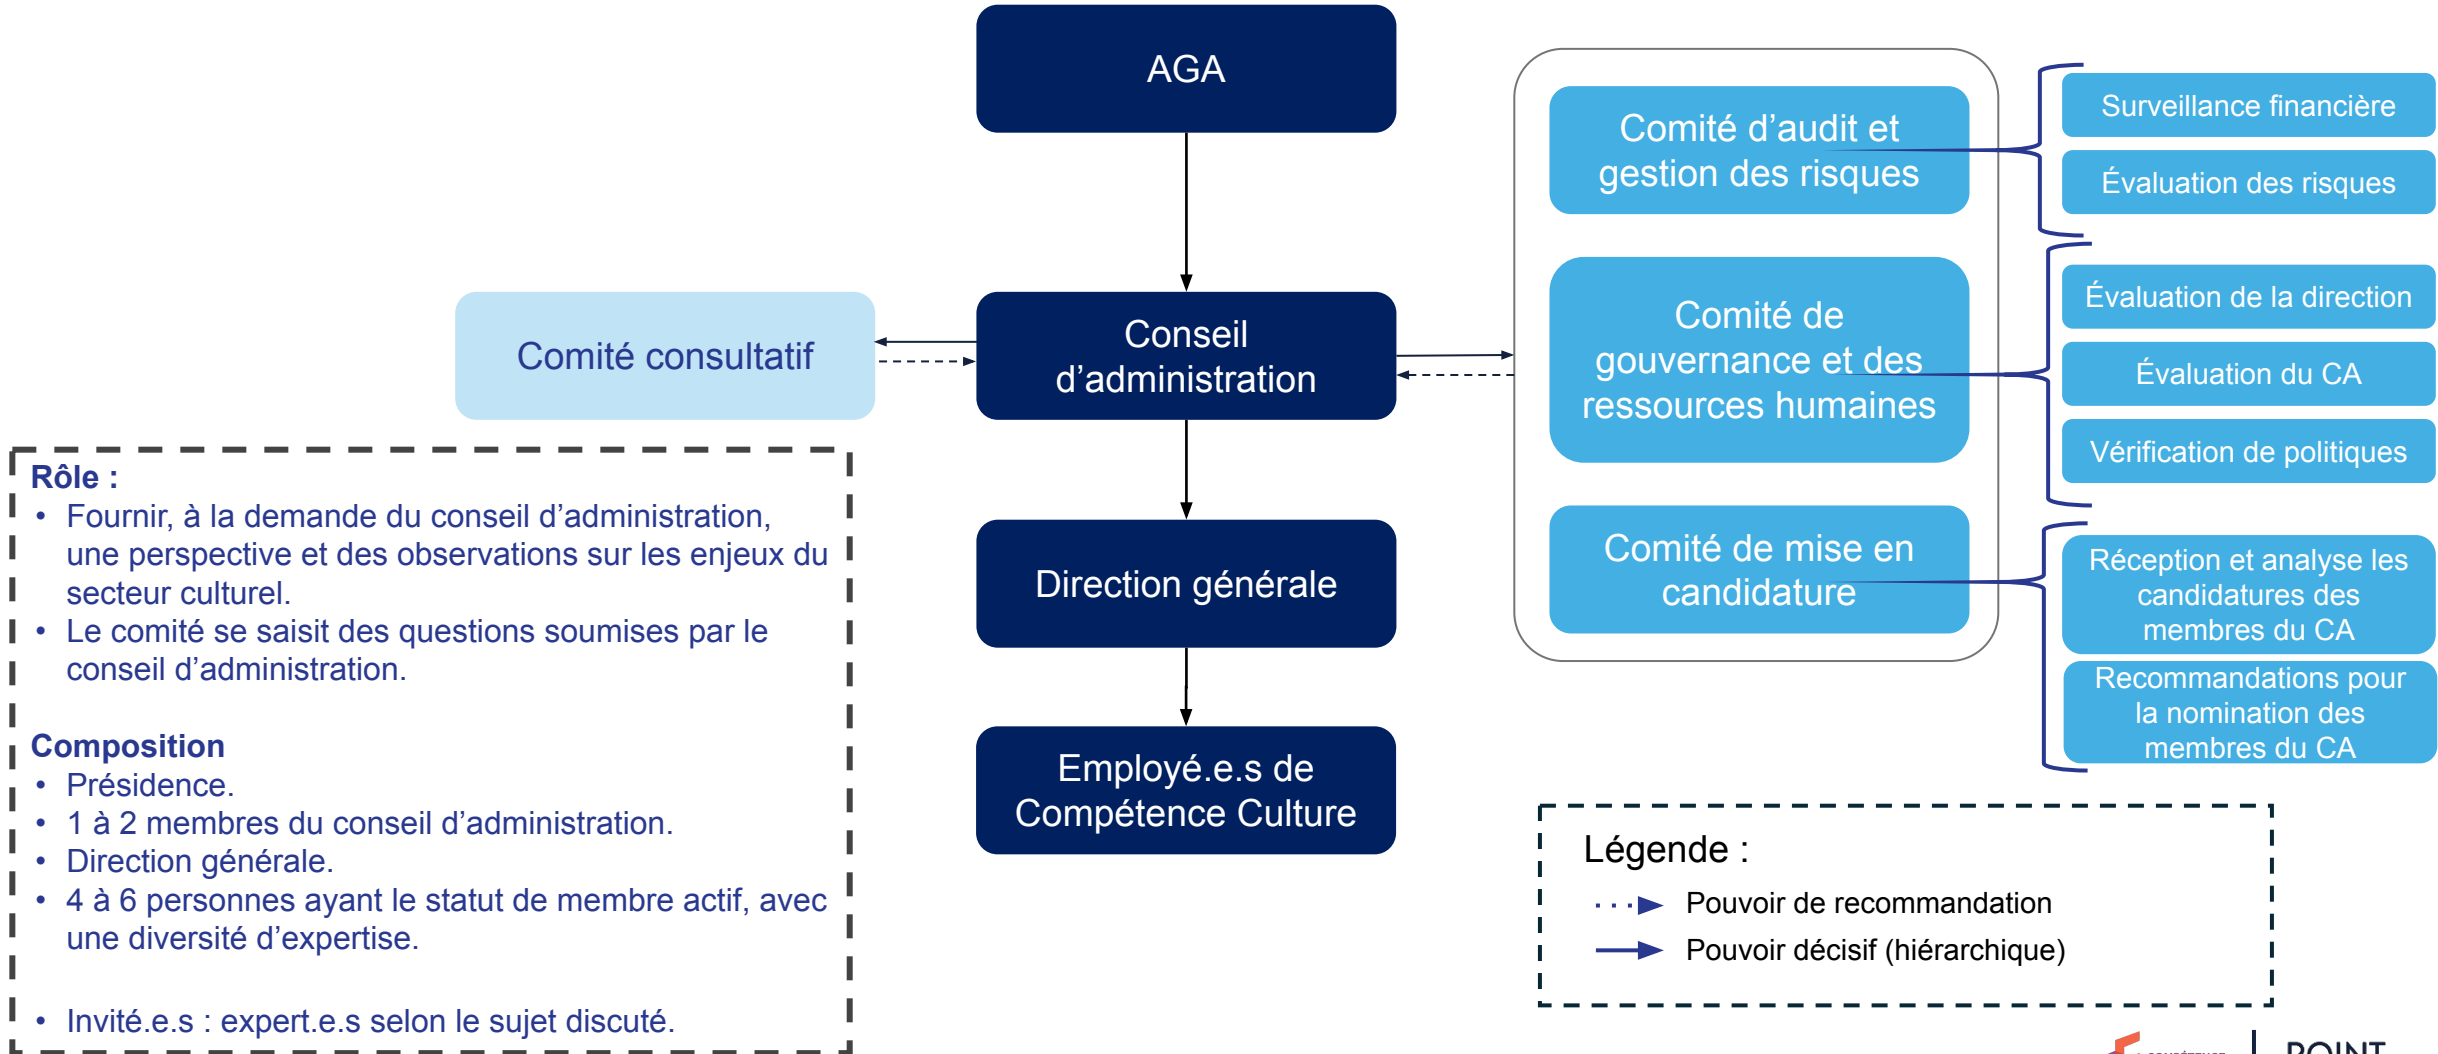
AGA

Comité consultatif

Conseil d'administration

Direction générale

Employé.e.s de Compétence Culture

Comité d'audit et gestion des risques

Comité de gouvernance et des ressources humaines

Comité de mise en candidature

Surveillance financière

Évaluation des risques

Évaluation de la direction

Évaluation du CA

Vérification de politiques

Réception et analyse les candidatures des membres du CA

Recommandations pour la nomination des membres du CA

Rôle :
• Fournir, à la demande du conseil d'administration, une perspective et des observations sur les enjeux du secteur culturel.
• Le comité se saisit des questions soumises par le conseil d'administration.

Composition
• Présidence.
• 1 à 2 membres du conseil d'administration.
• Direction générale.
• 4 à 6 personnes ayant le statut de membre actif, avec une diversité d'expertise.

• Invité.e.s : expert.e.s selon le sujet discuté.

Légende :
Pouvoir de recommandation
Pouvoir décisif (hiérarchique)

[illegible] POINT